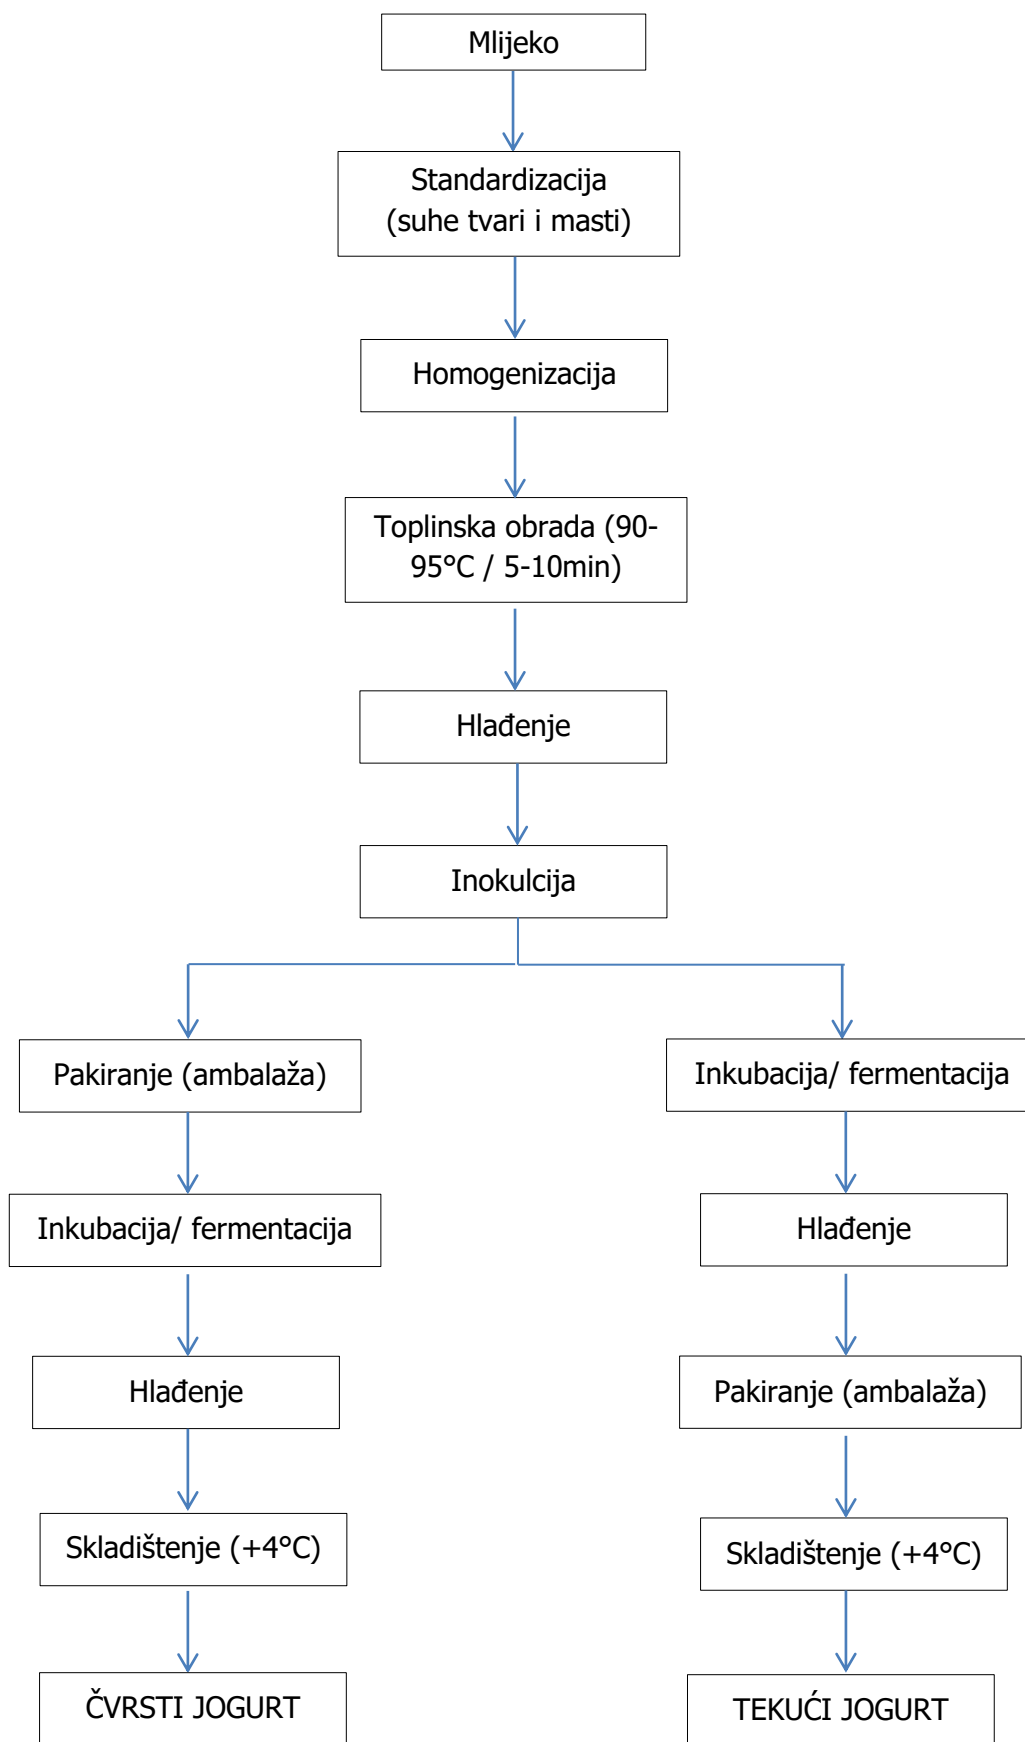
Mlijeko

Standardizacija (suhe tvari i masti)

Homogenizacija

Toplinska obrada (90-95°C / 5-10min)

Hlađenje

Inokulcija

Pakiranje (ambalaža)

Inkubacija/ fermentacija

Hlađenje

Skladištenje (+4°C)

ČVRSTI JOGURT

Inkubacija/ fermentacija

Hlađenje

Pakiranje (ambalaža)

Skladištenje (+4°C)

TEKUĆI JOGURT